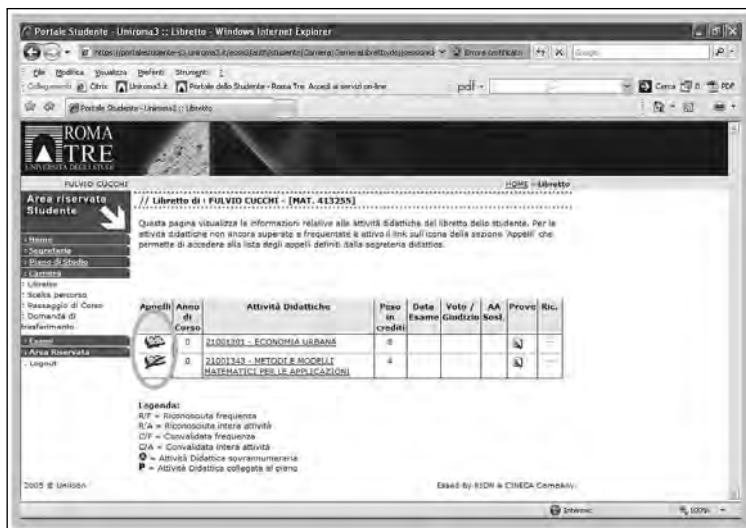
Portale Studente - Unicoma3 :: Libretto - Windows Internet Explorer

https://portalestudente.uniroma3.it/auth/studente/Carriera/LibrettoHome.do

Errore certificato

File Modifica Visualizza Preferiti Strumenti ?

Collegamenti Citrix Uniroma3.it Portale dello Studente - Roma Tre: Accedi ai servizi on-line

pdf

Cerca

Portale Studente - Uniroma3 :: Libretto

ROMA TRE UNIVERSITÀ DEGLI STUDI

FULVIO CUCCHI

HOME » Libretto

Area riservata Studente

// Libretto di : FULVIO CUCCHI - [MAT. 413255]

Questa pagina visualizza le informazioni relative alle attività didattiche del libretto dello studente. Per le attività didattiche non ancora superate e frequentate è attivo il link sull'icona della sezione 'Appelli' che permette di accedere alla lista degli appelli definiti dalla segreteria didattica.

» Home
» Segreteria
» Piano di Studio
» Carriera
» Libretto
» Scelta percorso
» Passaggio di Corso
» Domanda di trasferimento
» Esami
» Area Riservata
» Logout

| Appelli | Anno di Corso | Attività Didattiche | Peso in crediti | Data Esame | Voto / Giudizio | AA Sost. | Prove | Ric. |
|---|---|---|---|---|---|---|---|---|
| | 0 | 21001301 - ECONOMIA URBANA | 8 | | | | | |
| | 0 | 21001343 - METODI E MODELLI MATEMATICI PER LE APPLICAZIONI | 4 | | | | | |

Legenda:
R/F = Riconosciuta frequenza
R/A = Riconosciuta intera attività
C/F = Convalidata frequenza
C/A = Convalidata intera attività
O = Attività Didattica sovrannumeraria
P = Attività Didattica collegata al piano

2005 © Unicon

Based by KION a CINECA Company

Internet

100%